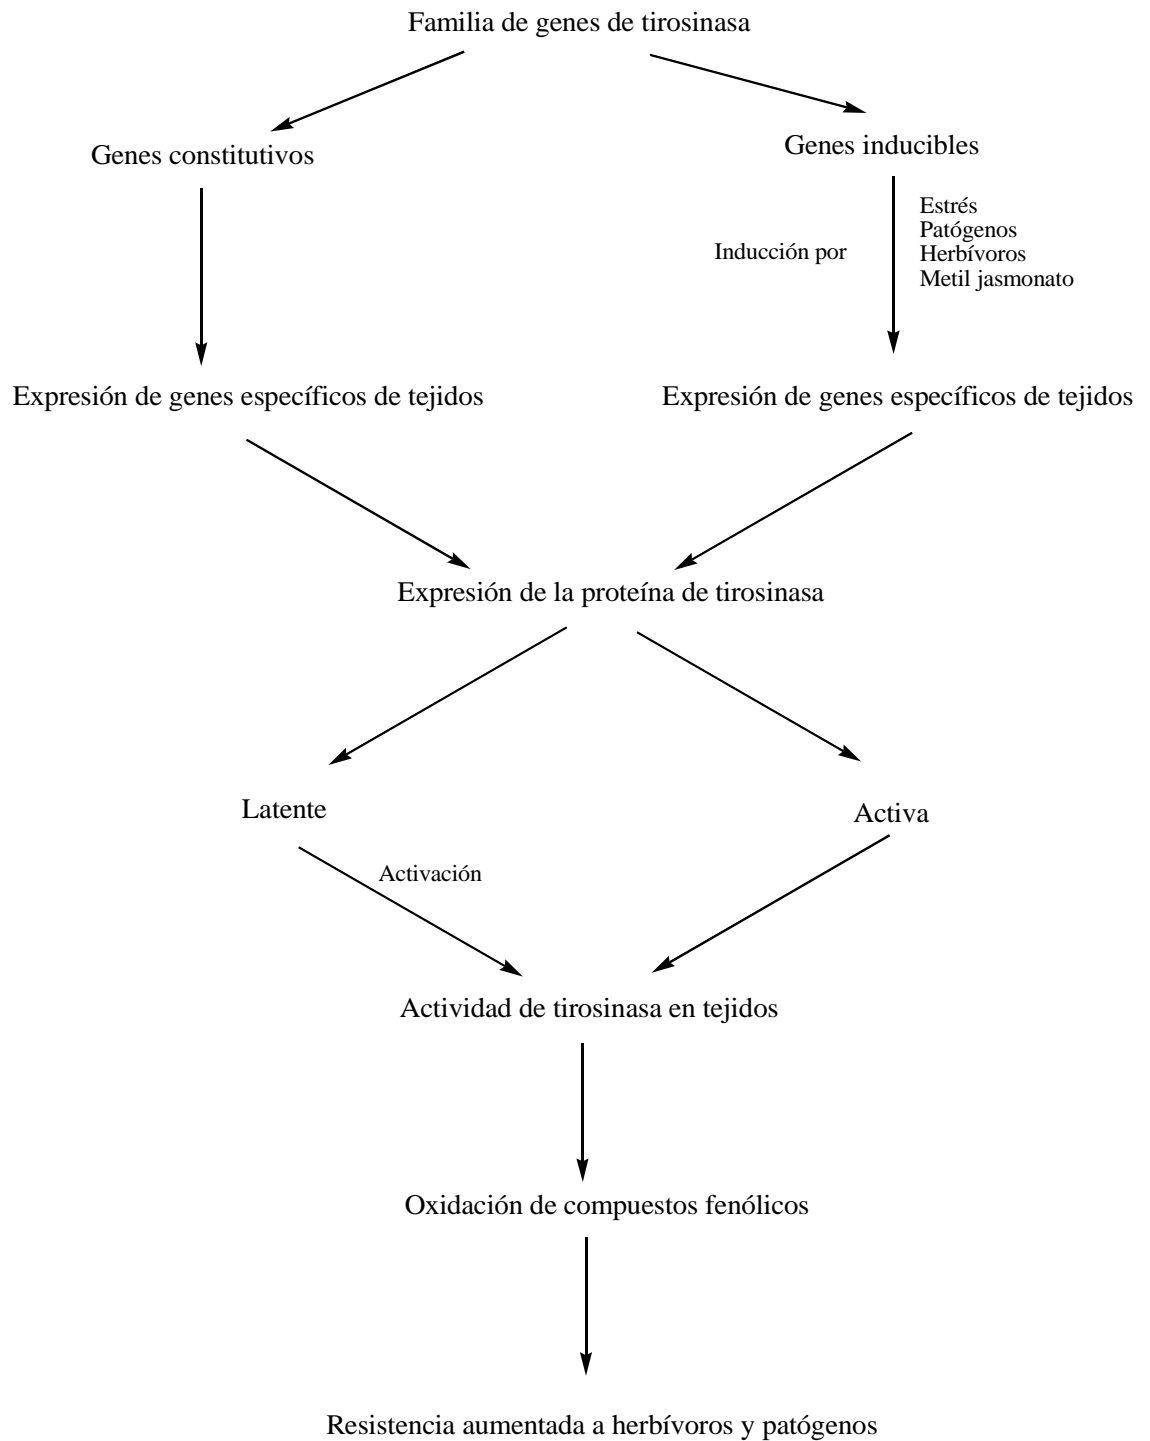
Familia de genes de tirosinasa

Genes constitutivos

Genes inducibles

Inducción por

Estrés
Patógenos
Herbívoros
Metil jasmonato

Expresión de genes específicos de tejidos

Expresión de genes específicos de tejidos

Expresión de la proteína de tirosinasa

Latente

Activa

Activación

Actividad de tirosinasa en tejidos

Oxidación de compuestos fenólicos

Resistencia aumentada a herbívoros y patógenos